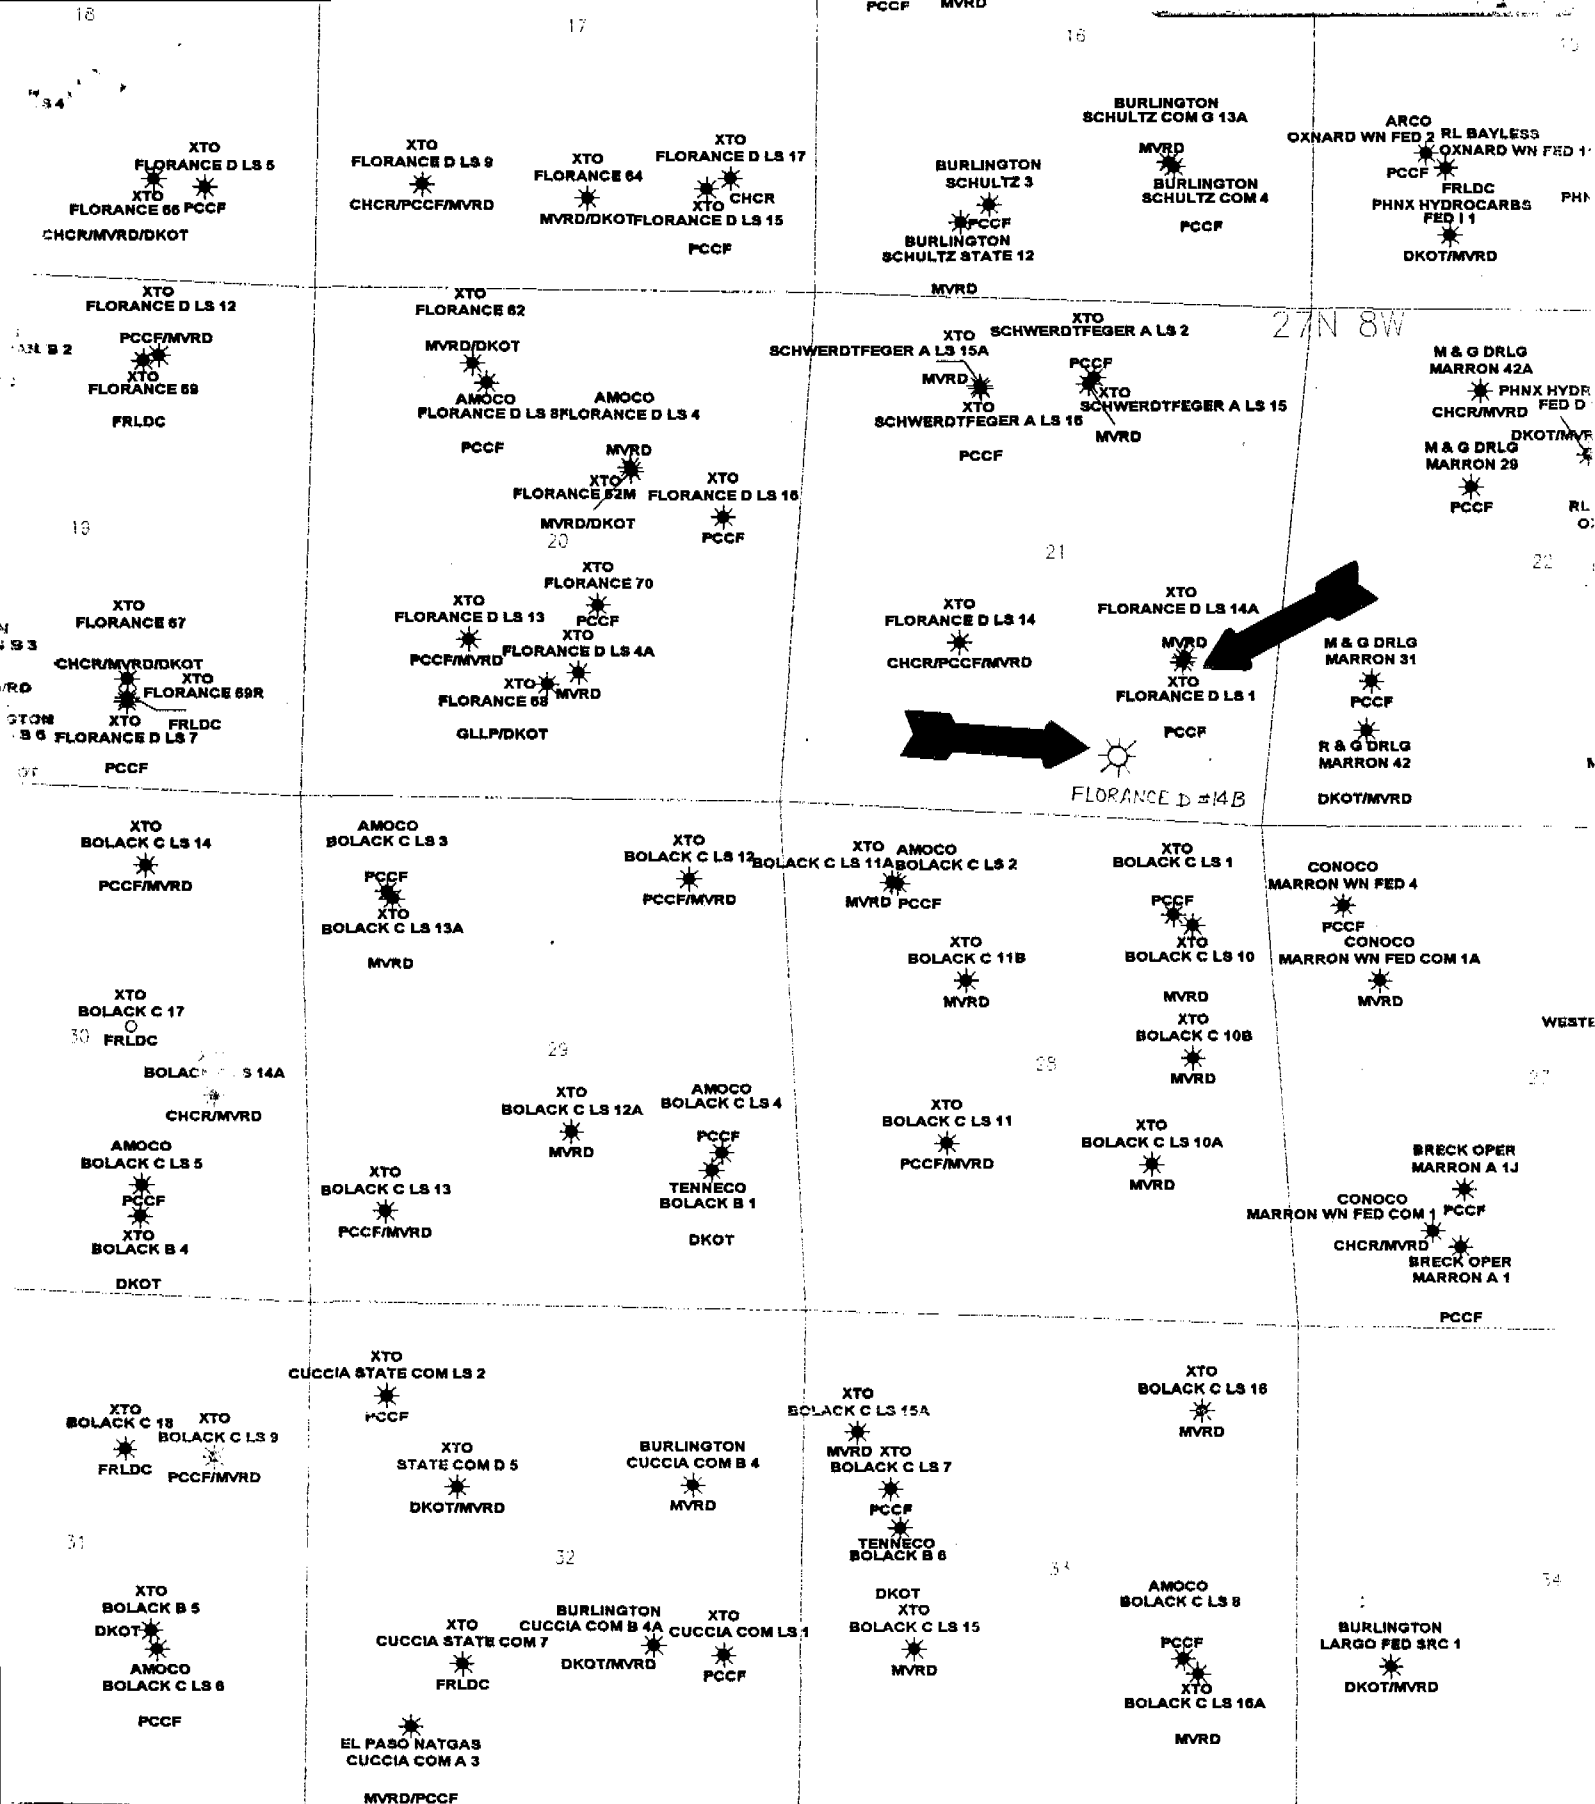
18

17

PCCF MVRD

16

15

S 4

XTO
FLORANCE D LS 5
XTO
FLORANCE 66 PCCF
CHCR/MVRD/DKOT

XTO
FLORANCE D LS 9
CHCR/PCCF/MVRD

XTO
FLORANCE 64
MVRD/DKOT

XTO
FLORANCE D LS 17
XTO CHCR
FLORANCE D LS 15
PCCF

BURLINGTON
SCHULTZ 3
PCCF
BURLINGTON
SCHULTZ STATE 12
MVRD

BURLINGTON
SCHULTZ COM G 13A
MVRD
BURLINGTON
SCHULTZ COM 4
PCCF

ARCO
OXNARD WN FED 2 RL BAYLESS
OXNARD WN FED 1
PCCF
FRLDC
PHNX HYDROCARBS
FED I 1
DKOT/MVRD

PHN

XTO
FLORANCE D LS 12
PCCF/MVRD
XTO
FLORANCE 69
FRLDC

L B 2

XTO
FLORANCE 62
MVRD/DKOT
AMOCO
FLORANCE D LS 8

AMOCO
FLORANCE D LS 4
PCCF

MVRD
XTO
FLORANCE 62M
MVRD/DKOT

XTO
FLORANCE D LS 16
PCCF

20

XTO
SCHWERDTFEGER A LS 15A
MVRD
XTO
SCHWERDTFEGER A LS 16
PCCF

XTO
SCHWERDTFEGER A LS 2
PCCF
XTO
SCHWERDTFEGER A LS 15
MVRD

27N 8W

M & G DRLG
MARRON 42A
PHNX HYDR
FED D
CHCR/MVRD
DKOT/MVR
M & G DRLG
MARRON 29
PCCF

RL
O

19

21

22

XTO
FLORANCE 67
CHCR/MVRD/DKOT
XTO
FLORANCE 69R
XTO FRLDC
FLORANCE D LS 7
PCCF

S 3
RD
GTON
B 6

XTO
FLORANCE 70
PCCF
XTO
FLORANCE D LS 13
PCCF/MVRD
XTO
FLORANCE D LS 4A
XTO
MVRD
FLORANCE 68
GLLP/DKOT

XTO
FLORANCE D LS 14
CHCR/PCCF/MVRD

XTO
FLORANCE D LS 14A
MVRD
XTO
FLORANCE D LS 1
PCCF

FLORANCE D #14B

M & G DRLG
MARRON 31
PCCF
R & G DRLG
MARRON 42
DKOT/MVRD

XTO
BOLACK C LS 14
PCCF/MVRD

AMOCO
BOLACK C LS 3
PCCF
XTO
BOLACK C LS 13A
MVRD

XTO
BOLACK C LS 12
PCCF/MVRD

XTO
BOLACK C LS 11A
MVRD

AMOCO
BOLACK C LS 2
PCCF

XTO
BOLACK C 11B
MVRD

XTO
BOLACK C LS 1
PCCF
XTO
BOLACK C LS 10
MVRD
XTO
BOLACK C 10B
MVRD

CONOCO
MARRON WN FED 4
PCCF
CONOCO
MARRON WN FED COM 1A
MVRD

WESTE

XTO
BOLACK C 17
30 FRLDC
BOLAC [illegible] S 14A
CHCR/MVRD

29

28

27

XTO
BOLACK C LS 12A
MVRD

AMOCO
BOLACK C LS 4
PCCF
TENNECO
BOLACK B 1
DKOT

XTO
BOLACK C LS 11
PCCF/MVRD

XTO
BOLACK C LS 10A
MVRD

BRECK OPER
MARRON A 1J
CONOCO
MARRON WN FED COM 1 PCCF
CHCR/MVRD
BRECK OPER
MARRON A 1
PCCF

AMOCO
BOLACK C LS 5
PCCF
XTO
BOLACK B 4
DKOT

XTO
BOLACK C LS 13
PCCF/MVRD

XTO
CUCCIA STATE COM LS 2
PCCF

XTO
BOLACK C 18
FRLDC

XTO
BOLACK C LS 9
PCCF/MVRD

XTO
STATE COM D 5
DKOT/MVRD

BURLINGTON
CUCCIA COM B 4
MVRD

XTO
BOLACK C LS 15A
MVRD XTO
BOLACK C LS 7
PCCF
TENNECO
BOLACK B 6
DKOT

XTO
BOLACK C LS 16
MVRD

31

32

33

34

XTO
BOLACK B 5
DKOT
AMOCO
BOLACK C LS 6
PCCF

XTO
CUCCIA STATE COM 7
FRLDC

BURLINGTON
CUCCIA COM B 4A
DKOT/MVRD

XTO
CUCCIA COM LS 1
PCCF

XTO
BOLACK C LS 15
MVRD

AMOCO
BOLACK C LS 8
PCCF
XTO
BOLACK C LS 16A
MVRD

BURLINGTON
LARGO FED SRC 1
DKOT/MVRD

EL PASO NATGAS
CUCCIA COM A 3
MVRD/PCCF